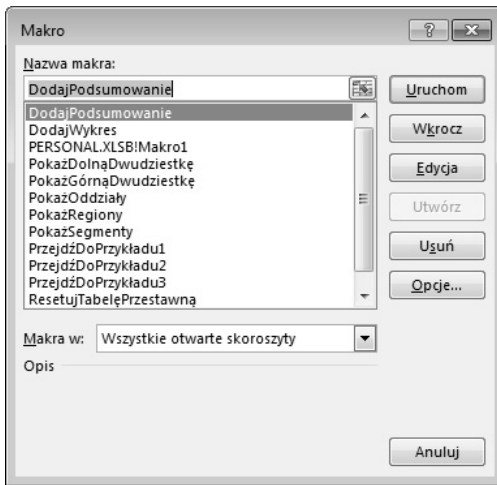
Makro

?

Nazwa makra:

DodajPodsumowanie

DodajPodsumowanie
DodajWykres
PERSONAL.XLSB!Makro1
PokażDolnąDwudziestkę
PokażGórnąDwudziestkę
PokażOddziały
PokażRegiony
PokażSegmenty
PrzejdźDoPrzykładu1
PrzejdźDoPrzykładu2
PrzejdźDoPrzykładu3
ResetujTabelęPrzestawną

Uruchom
Wkrocz
Edycja
Utwórz
Usuń
Opcje...

Makra w: Wszystkie otwarte skoroszyty

Opis

Anuluj